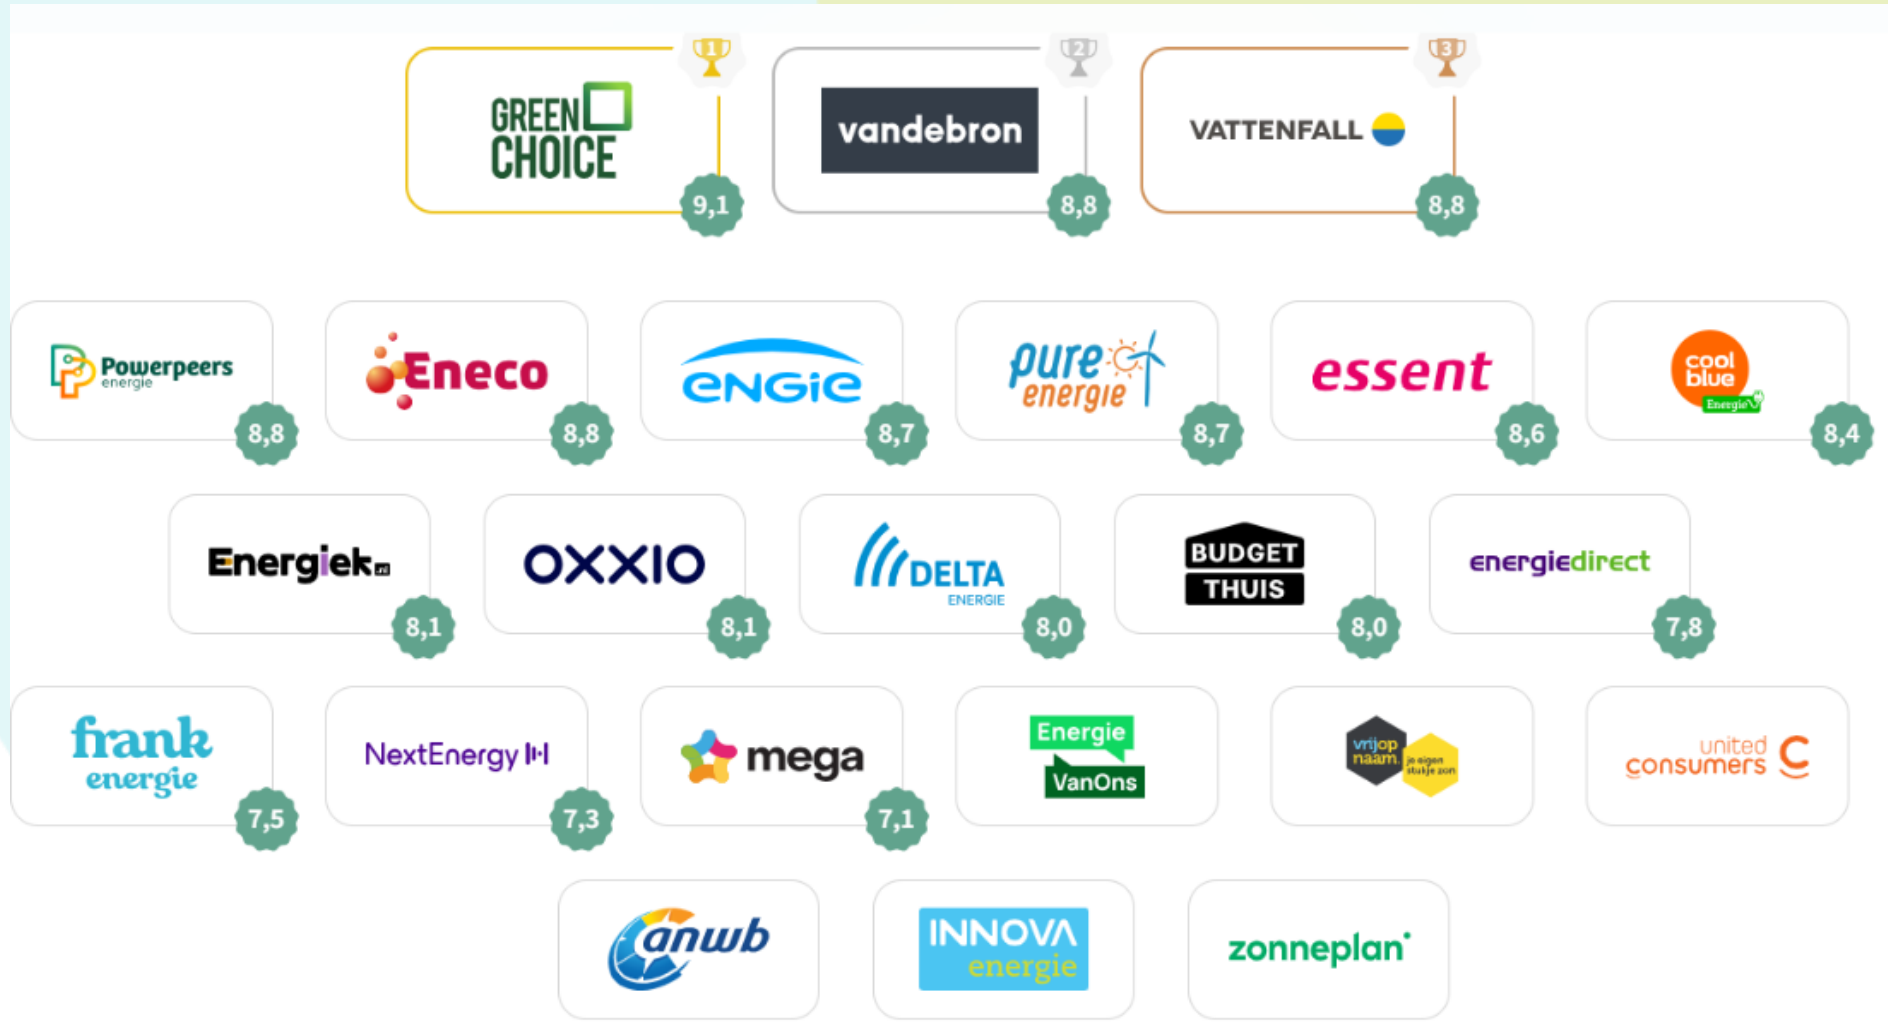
1 GREEN CHOICE 9,1

2 vandebron 8,8

3 VATTENFALL 8,8

Powerpeers energie 8,8

Eneco 8,8

ENGIE 8,7

pure energie 8,7

essent 8,6

cool blue Energie 8,4

Energiek.nl 8,1

OXXIO 8,1

DELTA ENERGIE 8,0

BUDGET THUIS 8,0

energiedirect 7,8

frank energie 7,5

NextEnergy 7,3

mega 7,1

Energie VanOns

vrijopnaam. je eigen stukje zon

united consumers

anwb

INNOVA energie

zonneplan